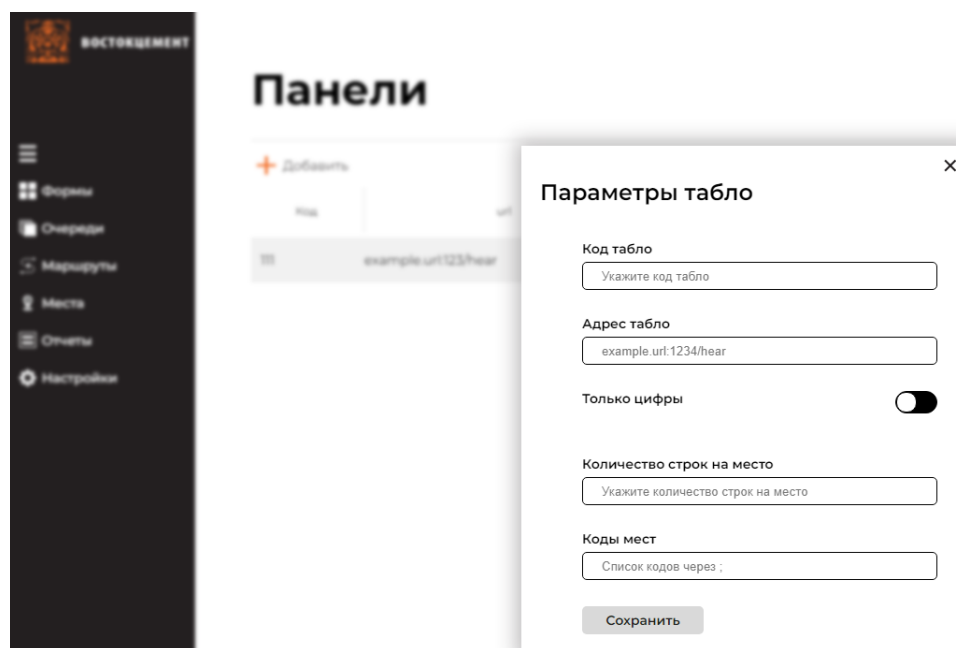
ВОСТОКЦЕМЕНТ

Формы
Очереди
Маршруты
Места
Отчеты
Настройки

Панели

Добавить

| Код | url |
|---|---|
| 111 | example.url123/hear |

×

Параметры табло

Код табло
Укажите код табло

Адрес табло
example.url:1234/hear

Только цифры

Количество строк на место
Укажите количество строк на место

Коды мест
Список кодов через ;

Сохранить